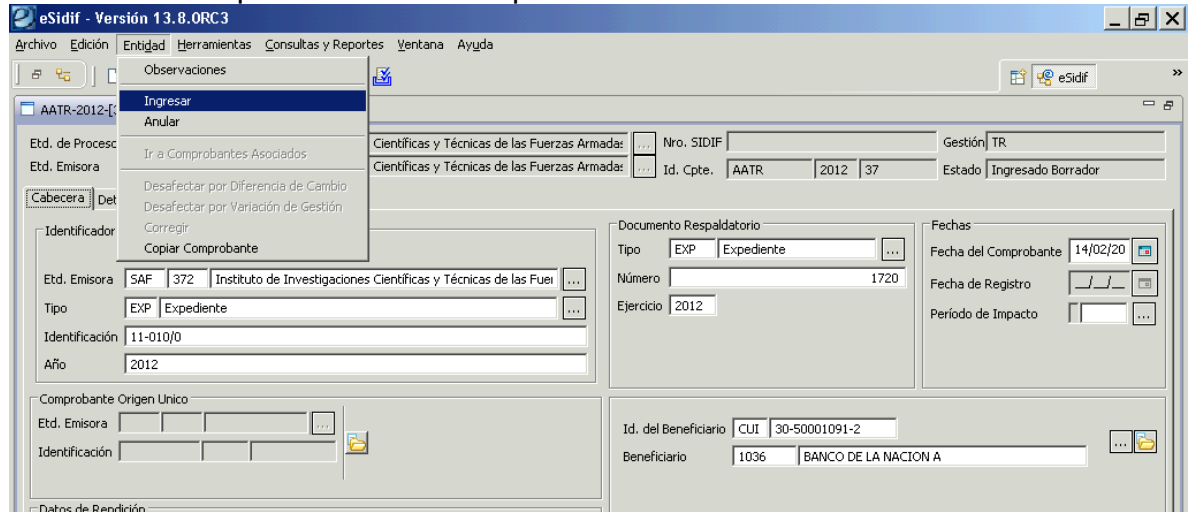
eSidif - Versión 13.8.0RC3

Archivo Edición Entidad Herramientas Consultas y Reportes Ventana Ayuda

Observaciones
Ingresar
Anular
Ir a Comprobantes Asociados
Desafectar por Diferencia de Cambio
Desafectar por Variación de Gestión
Corregir
Copiar Comprobante

eSidif

AATR-2012-[

Etd. de Proceso Científicas y Técnicas de las Fuerzas Armadas ... Nro. SIDIF Gestión TR
Etd. Emisora Científicas y Técnicas de las Fuerzas Armadas ... Id. Cpte. AATR 2012 37 Estado Ingresado Borrador

Cabecera Det

Identificador

Etd. Emisora SAF 372 Instituto de Investigaciones Científicas y Técnicas de las Fuer ...
Tipo EXP Expediente ...
Identificación 11-010/0
Año 2012

Documento Respaldatorio
Tipo EXP Expediente ...
Número 1720
Ejercicio 2012

Fechas
Fecha del Comprobante 14/02/20
Fecha de Registro __/__/__
Período de Impacto ...

Comprobante Origen Unico
Etd. Emisora ...
Identificación

Id. del Beneficiario CUI 30-50001091-2
Beneficiario 1036 BANCO DE LA NACION A

Datos de Rendición